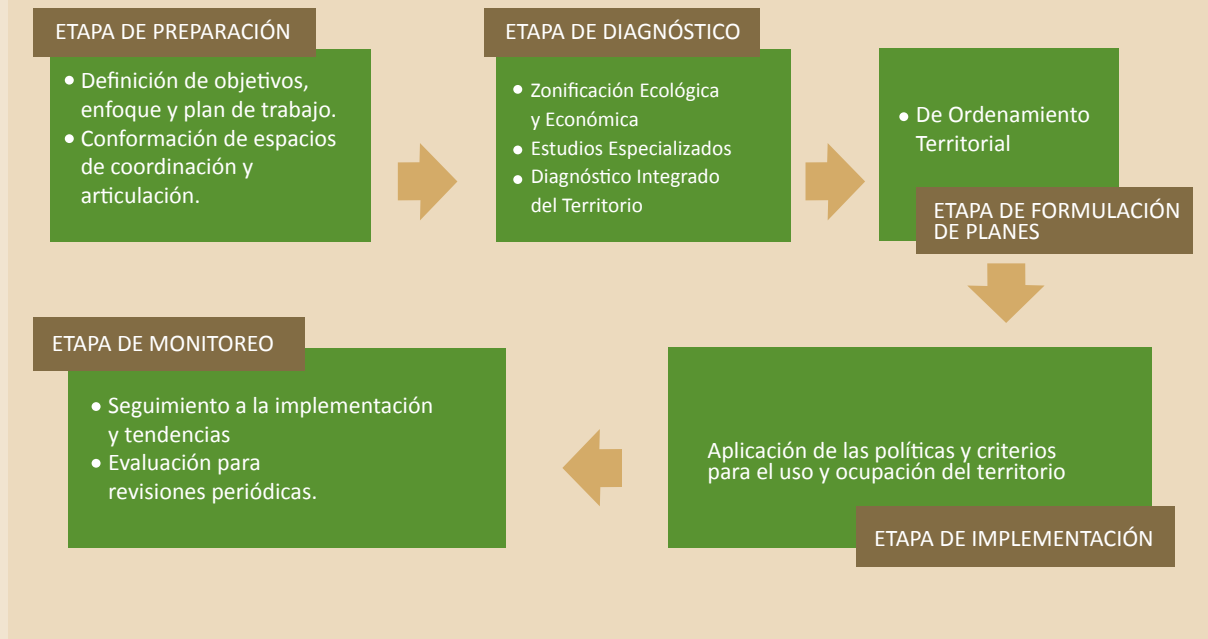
ETAPA DE PREPARACIÓN

• Definición de objetivos, enfoque y plan de trabajo.
• Conformación de espacios de coordinación y articulación.

ETAPA DE DIAGNÓSTICO

• Zonificación Ecológica y Económica
• Estudios Especializados
• Diagnóstico Integrado del Territorio

• De Ordenamiento Territorial

ETAPA DE FORMULACIÓN DE PLANES

ETAPA DE MONITOREO

• Seguimiento a la implementación y tendencias
• Evaluación para revisiones periódicas.

Aplicación de las políticas y criterios para el uso y ocupación del territorio

ETAPA DE IMPLEMENTACIÓN